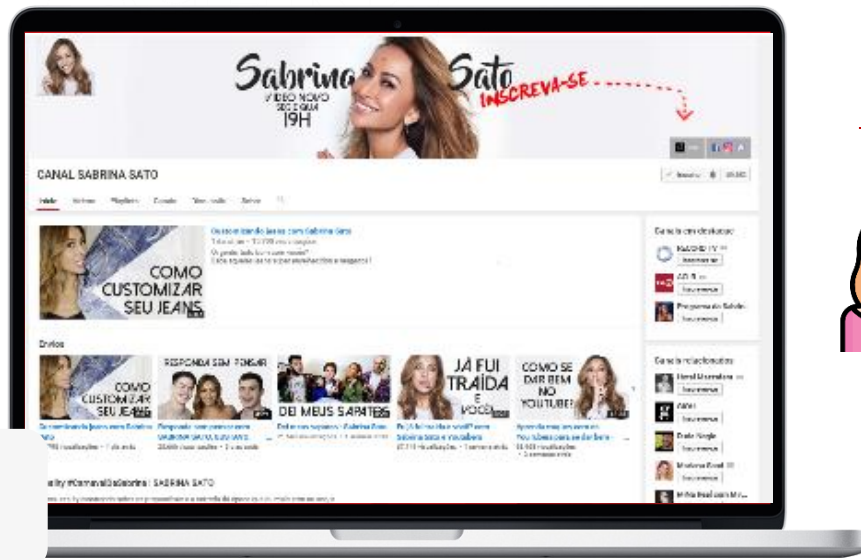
Sabrina Sato

VÍDEO NOVO TODA QUINTA 19H

INSCREVA-SE

CANAL SABRINA SATO

Início Vídeos Playlists Canais Discussão Sobre

Como customizar jeans com Sabrina Sato

COMO CUSTOMIZAR SEU JEANS

Envios

COMO CUSTOMIZAR SEU JEANS

RESPONDA SEM PENSAR

DEI MEUS SAPATOS

JÁ FUI TRAÍDA E VOCÊ?

COMO SE DAR BEM NO YOUTUBE?

Canais em destaque

Inscrever-se

Inscrever-se

Inscrever-se

Canais relacionados

Inscrever-se

Inscrever-se

Inscrever-se

Inscrever-se

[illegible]

#CarnavalDaSabrina | SABRINA SATO